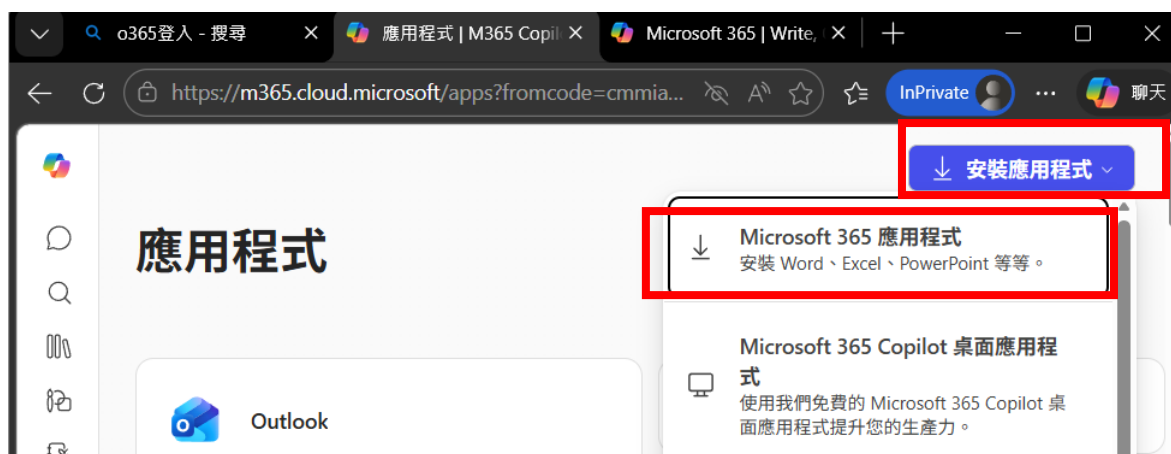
o365登入 - 搜尋
應用程式 | M365 Copil
Microsoft 365 | Write,
https://m365.cloud.microsoft/apps?fromcode=cmmia...
InPrivate
聊天

安裝應用程式

應用程式

Microsoft 365 應用程式
安裝 Word、Excel、PowerPoint 等等。

Microsoft 365 Copilot 桌面應用程式
使用我們免費的 Microsoft 365 Copilot 桌面應用程式提升您的生產力。

Outlook